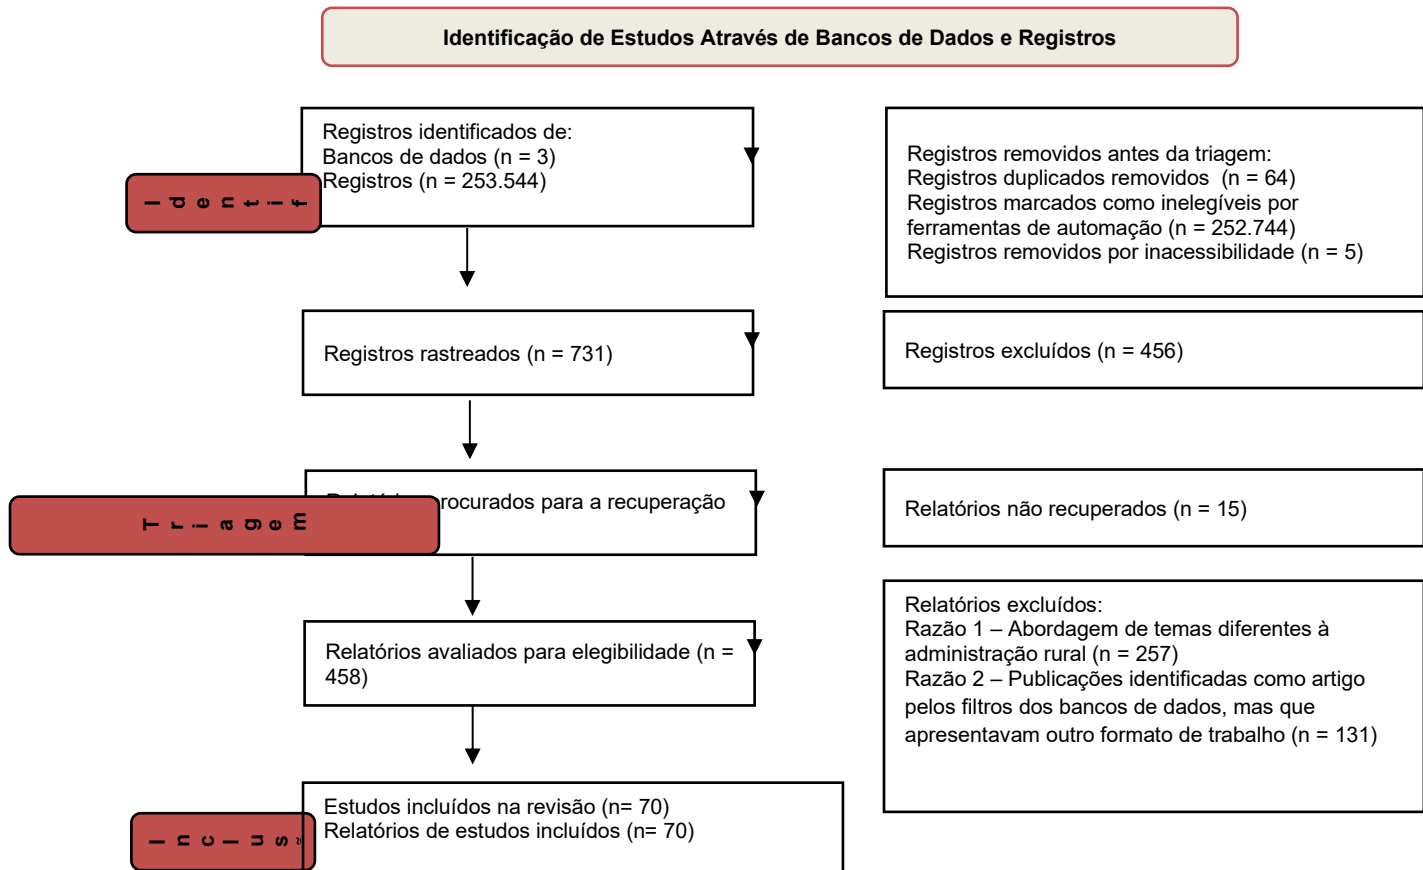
Identificação de Estudos Através de Bancos de Dados e Registros

Identif

Registros identificados de:
Bancos de dados (n = 3)
Registros (n = 253.544)

Registros removidos antes da triagem:
Registros duplicados removidos (n = 64)
Registros marcados como inelegíveis por ferramentas de automação (n = 252.744)
Registros removidos por inacessibilidade (n = 5)

Registros rastreados (n = 731)

Registros excluídos (n = 456)

Triagem

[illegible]rocurados para a recuperação

Relatórios não recuperados (n = 15)

Relatórios avaliados para elegibilidade (n = 458)

Relatórios excluídos:
Razão 1 – Abordagem de temas diferentes à administração rural (n = 257)
Razão 2 – Publicações identificadas como artigo pelos filtros dos bancos de dados, mas que apresentavam outro formato de trabalho (n = 131)

Inclusã

Estudos incluídos na revisão (n= 70)
Relatórios de estudos incluídos (n= 70)